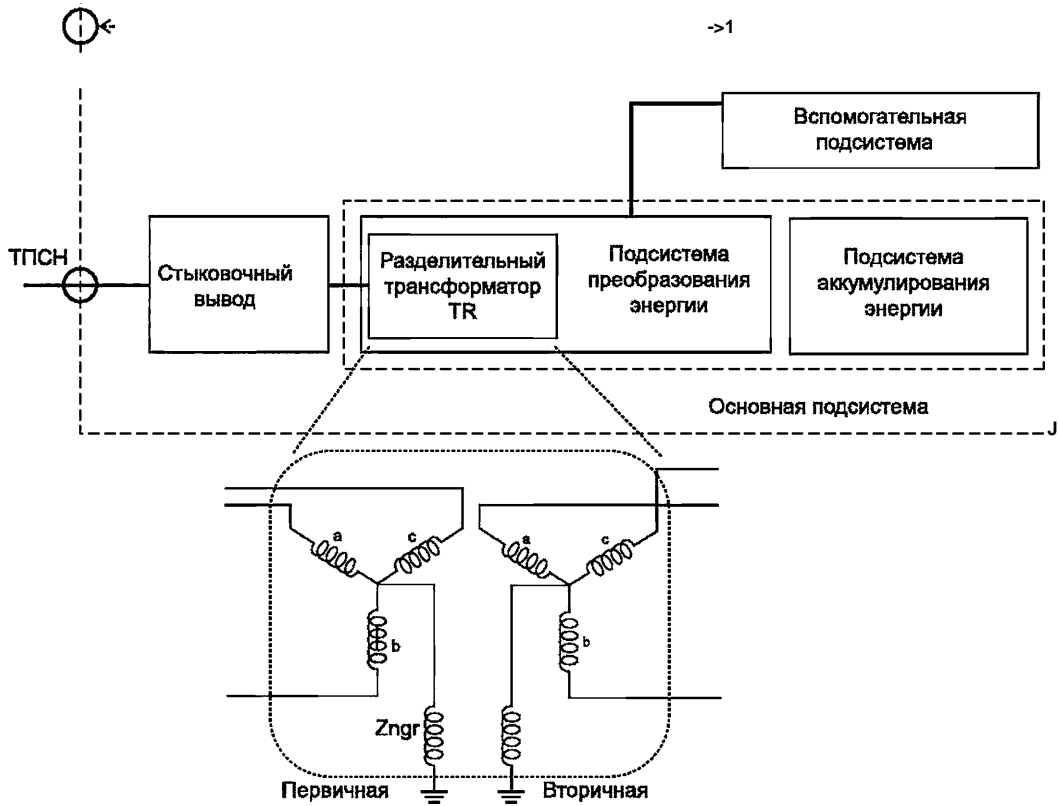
->1

Вспомогательная подсистема

ТПСН

Стыковочный вывод

Разделительный трансформатор TR

Подсистема преобразования энергии

Подсистема аккумулирования энергии

Основная подсистема

J

a

c

b

a

c

b

Zngr

Первичная

Вторичная